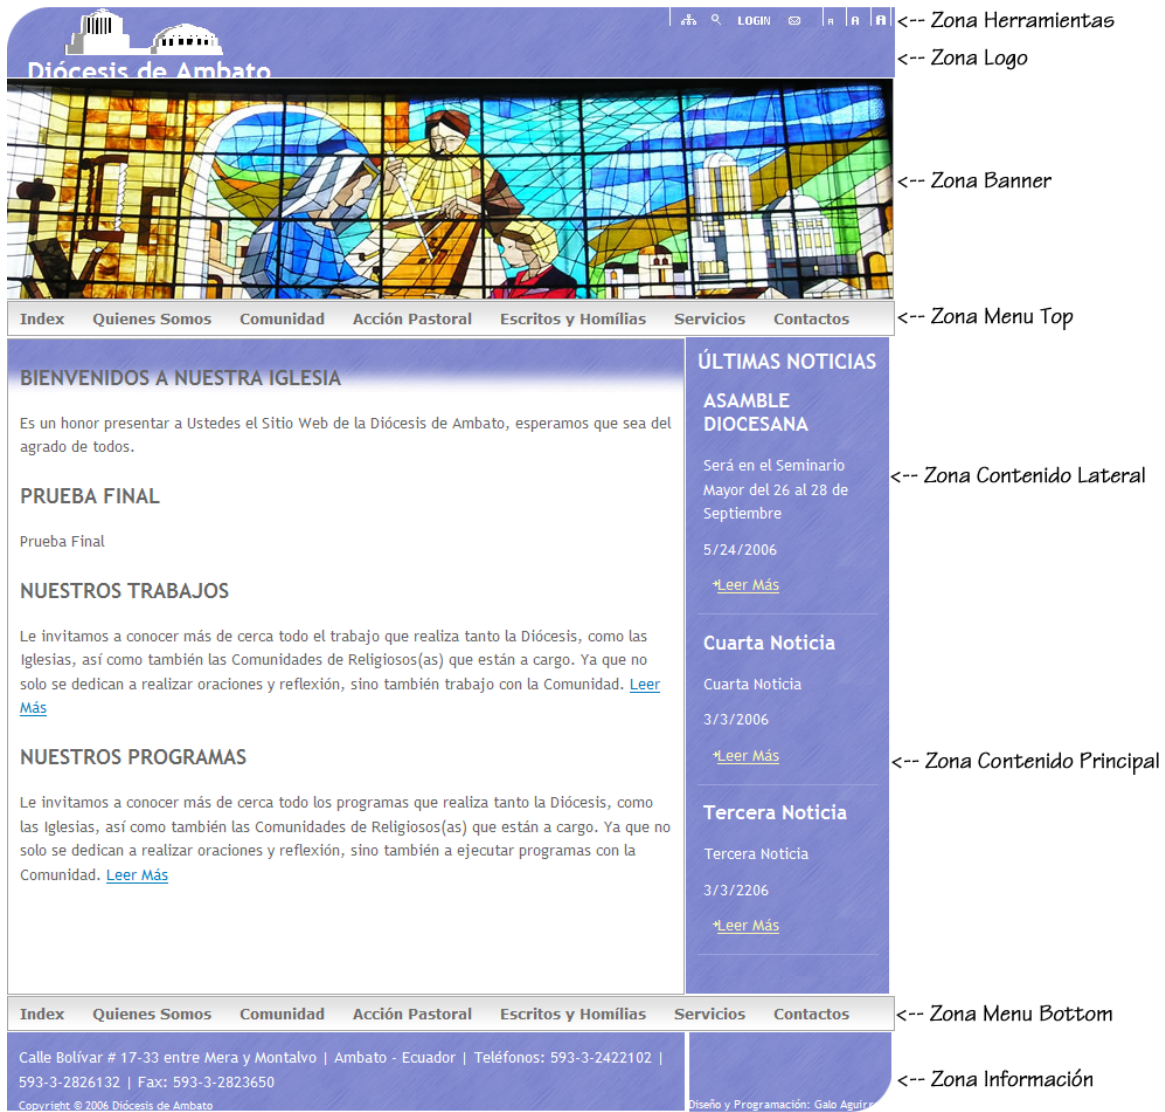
LOGIN | A | A | A

<-- Zona Herramientas

Diócesis de Ambato

<-- Zona Logo

<-- Zona Banner

Index Quienes Somos Comunidad Acción Pastoral Escritos y Homilías Servicios Contactos

<-- Zona Menu Top

BIENVENIDOS A NUESTRA IGLESIA

Es un honor presentar a Ustedes el Sitio Web de la Diócesis de Ambato, esperamos que sea del agrado de todos.

PRUEBA FINAL

Prueba Final

NUESTROS TRABAJOS

Le invitamos a conocer más de cerca todo el trabajo que realiza tanto la Diócesis, como las Iglesias, así como también las Comunidades de Religiosos(as) que están a cargo. Ya que no solo se dedican a realizar oraciones y reflexión, sino también trabajo con la Comunidad. Leer Más

NUESTROS PROGRAMAS

Le invitamos a conocer más de cerca todo los programas que realiza tanto la Diócesis, como las Iglesias, así como también las Comunidades de Religiosos(as) que están a cargo. Ya que no solo se dedican a realizar oraciones y reflexión, sino también a ejecutar programas con la Comunidad. Leer Más

ÚLTIMAS NOTICIAS

ASAMBLE DIOCESANA

Será en el Seminario Mayor del 26 al 28 de Septiembre

5/24/2006

Leer Más

Cuarta Noticia

Cuarta Noticia

3/3/2006

Leer Más

Tercera Noticia

Tercera Noticia

3/3/2206

Leer Más

<-- Zona Contenido Lateral

<-- Zona Contenido Principal

Index Quienes Somos Comunidad Acción Pastoral Escritos y Homilías Servicios Contactos

<-- Zona Menu Bottom

Calle Bolívar # 17-33 entre Mera y Montalvo | Ambato - Ecuador | Teléfonos: 593-3-2422102 | 593-3-2826132 | Fax: 593-3-2823650

Copyright © 2006 Diócesis de Ambato

Diseño y Programación: Galo Aguir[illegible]

<-- Zona Información